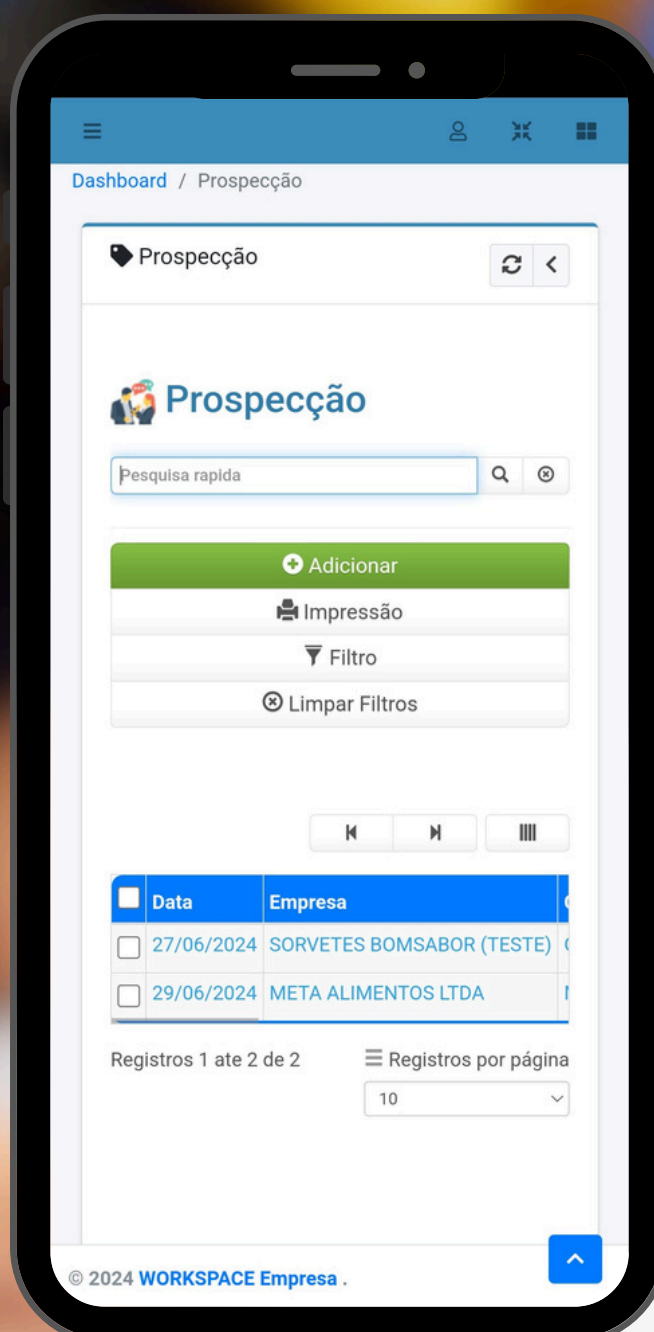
Dashboard / Prospecção

Prospecção

Prospecção

Pesquisa rapida

Adicionar
Impressão
Filtro
Limpar Filtros

| | Data | Empresa |
|---|---|---|
| | 27/06/2024 | SORVETES BOMSABOR (TESTE) |
| | 29/06/2024 | META ALIMENTOS LTDA |

Registros 1 ate 2 de 2

Registros por página
10

© 2024 WORKSPACE Empresa .